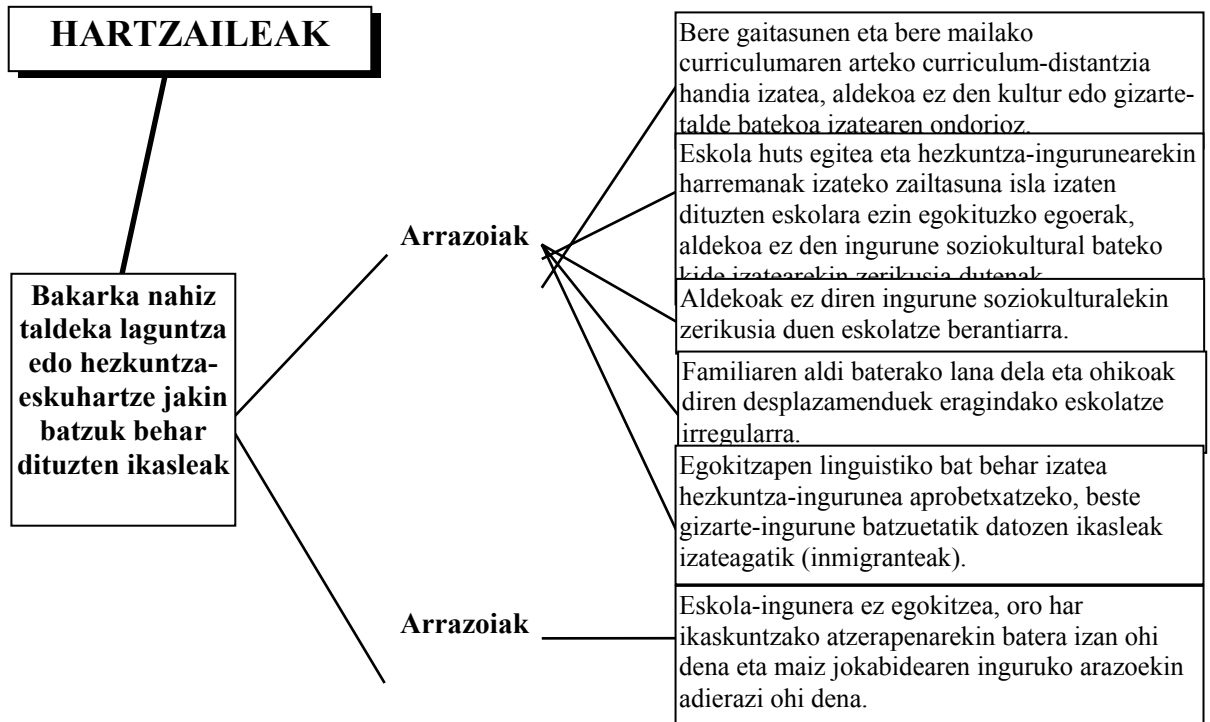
HARTZAILEAK

Bakarka nahiz taldeka laguntza edo hezkuntza-eskuhartze jakin batzuk behar dituzten ikasleak

Arrazoiak

Bere gaitasunen eta bere mailako curriculumaren arteko curriculum-distantzia handia izatea, aldekoa ez den kultur edo gizarte-talde batekoa izatearen ondorioz.

Eskola huts egitea eta hezkuntza-ingurunearekin harremanak izateko zailtasuna isla izaten dituzten eskolara ezin egokituzko egoerak, aldekoa ez den ingurune soziokultural bateko kide izatearekin zerikusia dutenak.

Aldekoak ez diren ingurune soziokulturalekin zerikusia duen eskolatze berantiarra.

Familiaren aldi baterako lana dela eta ohikoak diren desplazamenduek eragindako eskolatze irregularra.

Egokitzapen linguistiko bat behar izatea hezkuntza-ingurunea aprobetxatzeko, beste gizarte-ingurune batzuetatik datozen ikasleak izateagatik (inmigranteak).

Arrazoiak

Eskola-ingunera ez egokitzea, oro har ikaskuntzako atzerapenarekin batera izan ohi dena eta maiz jokabidearen inguruko arazoekin adierazi ohi dena.